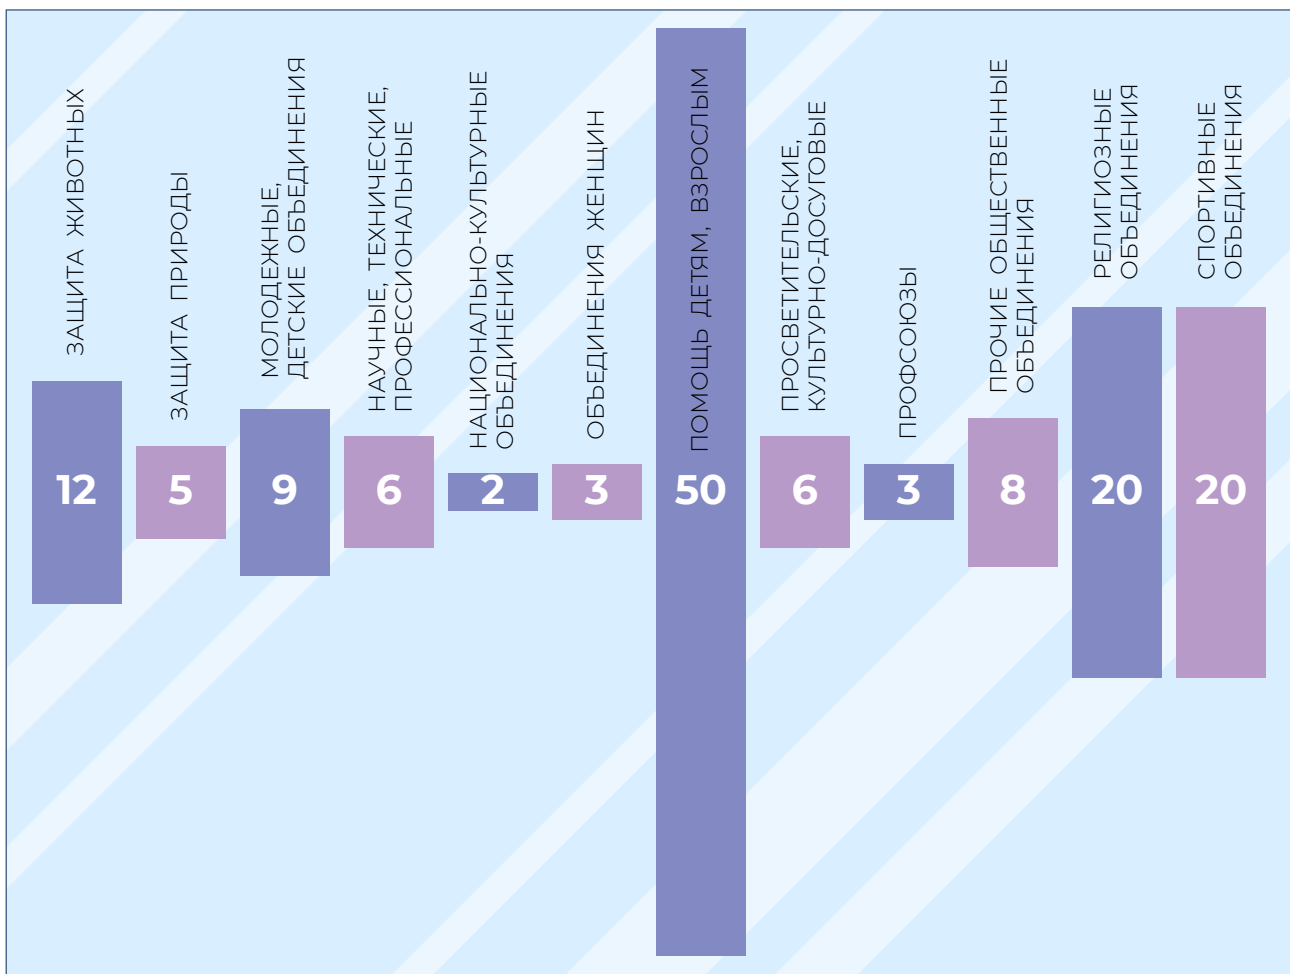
ЗАЩИТА ЖИВОТНЫХ
12

ЗАЩИТА ПРИРОДЫ
5

МОЛОДЕЖНЫЕ, ДЕТСКИЕ ОБЪЕДИНЕНИЯ
9

НАУЧНЫЕ, ТЕХНИЧЕСКИЕ, ПРОФЕССИОНАЛЬНЫЕ
6

НАЦИОНАЛЬНО-КУЛЬТУРНЫЕ ОБЪЕДИНЕНИЯ
2

ОБЪЕДИНЕНИЯ ЖЕНЩИН
3

ПОМОЩЬ ДЕТЯМ, ВЗРОСЛЫМ
50

ПРОСВЕТИТЕЛЬСКИЕ, КУЛЬТУРНО-ДОСУГОВЫЕ
6

ПРОФСОЮЗЫ
3

ПРОЧИЕ ОБЩЕСТВЕННЫЕ ОБЪЕДИНЕНИЯ
8

РЕЛИГИОЗНЫЕ ОБЪЕДИНЕНИЯ
20

СПОРТИВНЫЕ ОБЪЕДИНЕНИЯ
20